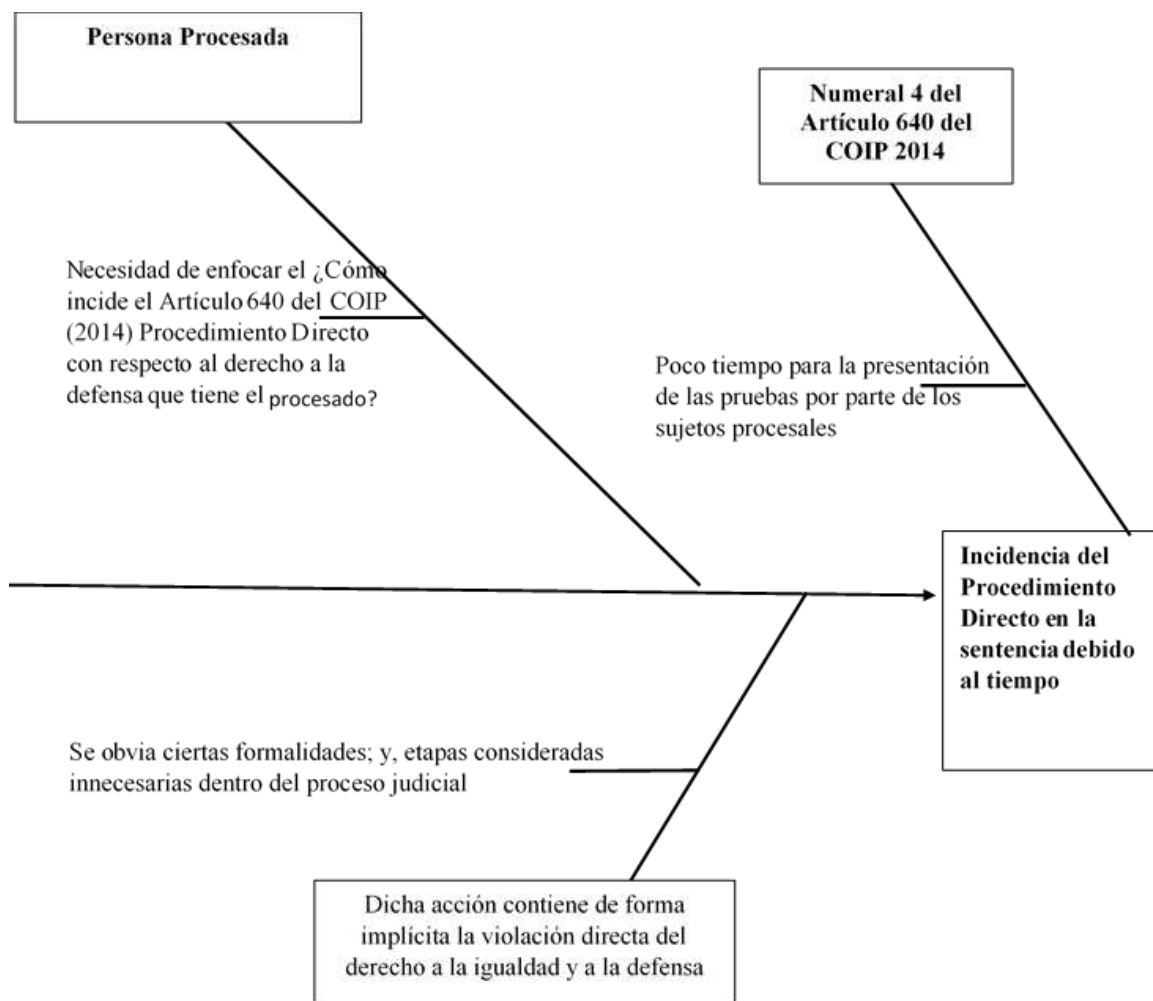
Persona Procesada

Numeral 4 del Artículo 640 del COIP 2014

Necesidad de enfocar el ¿Cómo incide el Artículo 640 del COIP (2014) Procedimiento Directo con respecto al derecho a la defensa que tiene el procesado?

Poco tiempo para la presentación de las pruebas por parte de los sujetos procesales

Incidencia del Procedimiento Directo en la sentencia debido al tiempo

Se obvia ciertas formalidades; y, etapas consideradas innecesarias dentro del proceso judicial

Dicha acción contiene de forma implícita la violación directa del derecho a la igualdad y a la defensa